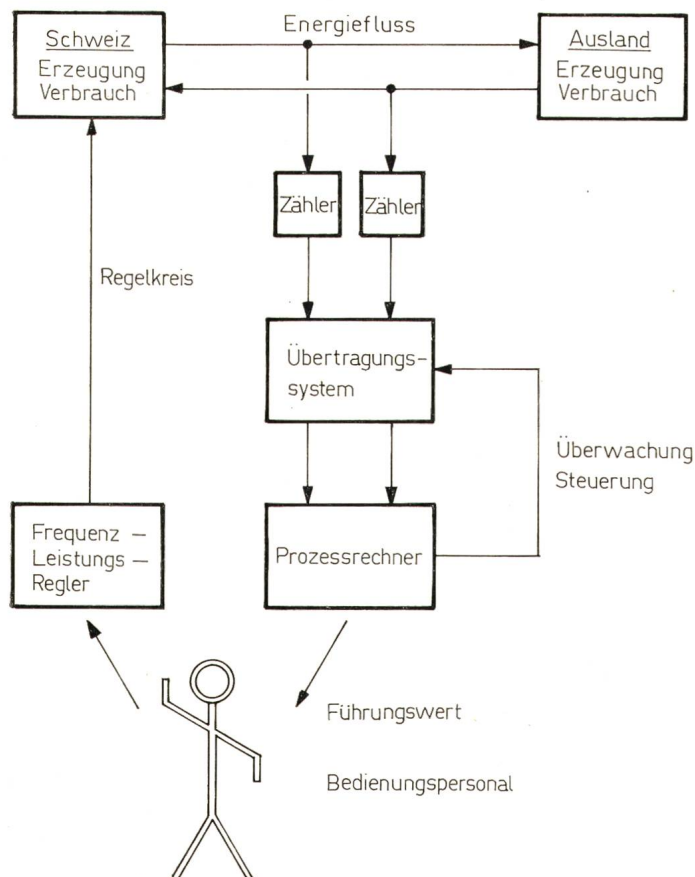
Schweiz
Erzeugung
Verbrauch

Energiefluss

Ausland
Erzeugung
Verbrauch

Zähler

Zähler

Regelkreis

Übertragungssystem

Überwachung
Steuerung

Frequenz –
Leistungs –
Regler

Prozessrechner

Führungswert

Bedienungspersonal